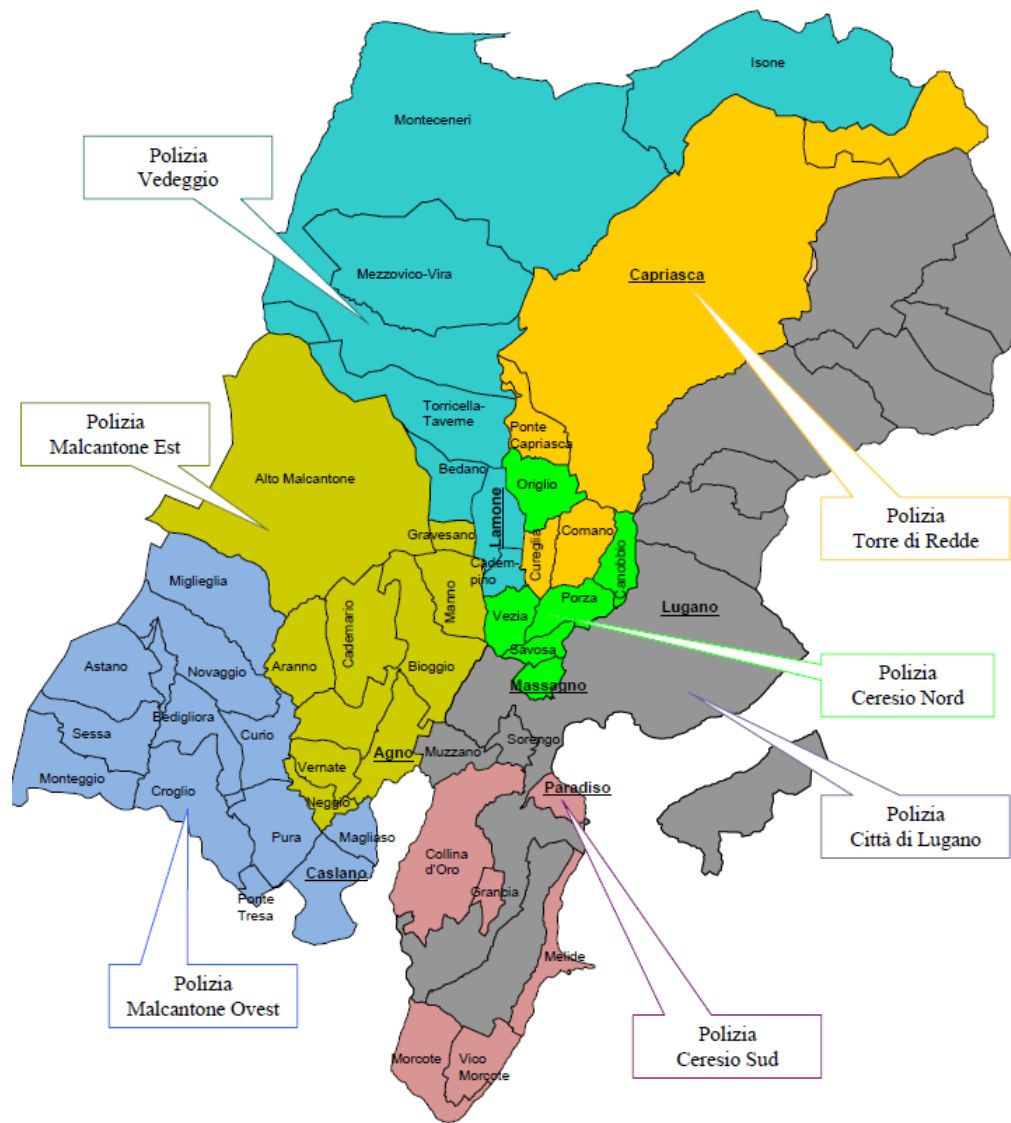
Isone

Monteceneri

Polizia
Vedeggio

Mezzovico-Vira

Capriasca

Polizia
Malcantone Est

Torricella-
Taverne

Ponte
Capriasca

Alto Malcantone

Bedano

Origlio

Lamone

Polizia
Torre di Redde

Gravesano

Comano

Cureglia

Cadem-
pino

Canobbio

Migliegla

Lugano

Cademario

Manno

Vezia

Porza

Astano

Novaggio

Aranno

Bioggio

Savosa

Polizia
Ceresio Nord

Bedigliora

Massagno

Sessa

Curio

Agno

Muzzano

Sorengo

Monteggio

Croglio

Vernate

Neggio

Paradiso

Polizia
Città di Lugano

Pura

Magliaso

Collina
d'Oro

Caslano

Grancia

Ponte
Tresa

Melide

Polizia
Malcantone Ovest

Polizia
Ceresio Sud

Morcote

Vico
Morcote